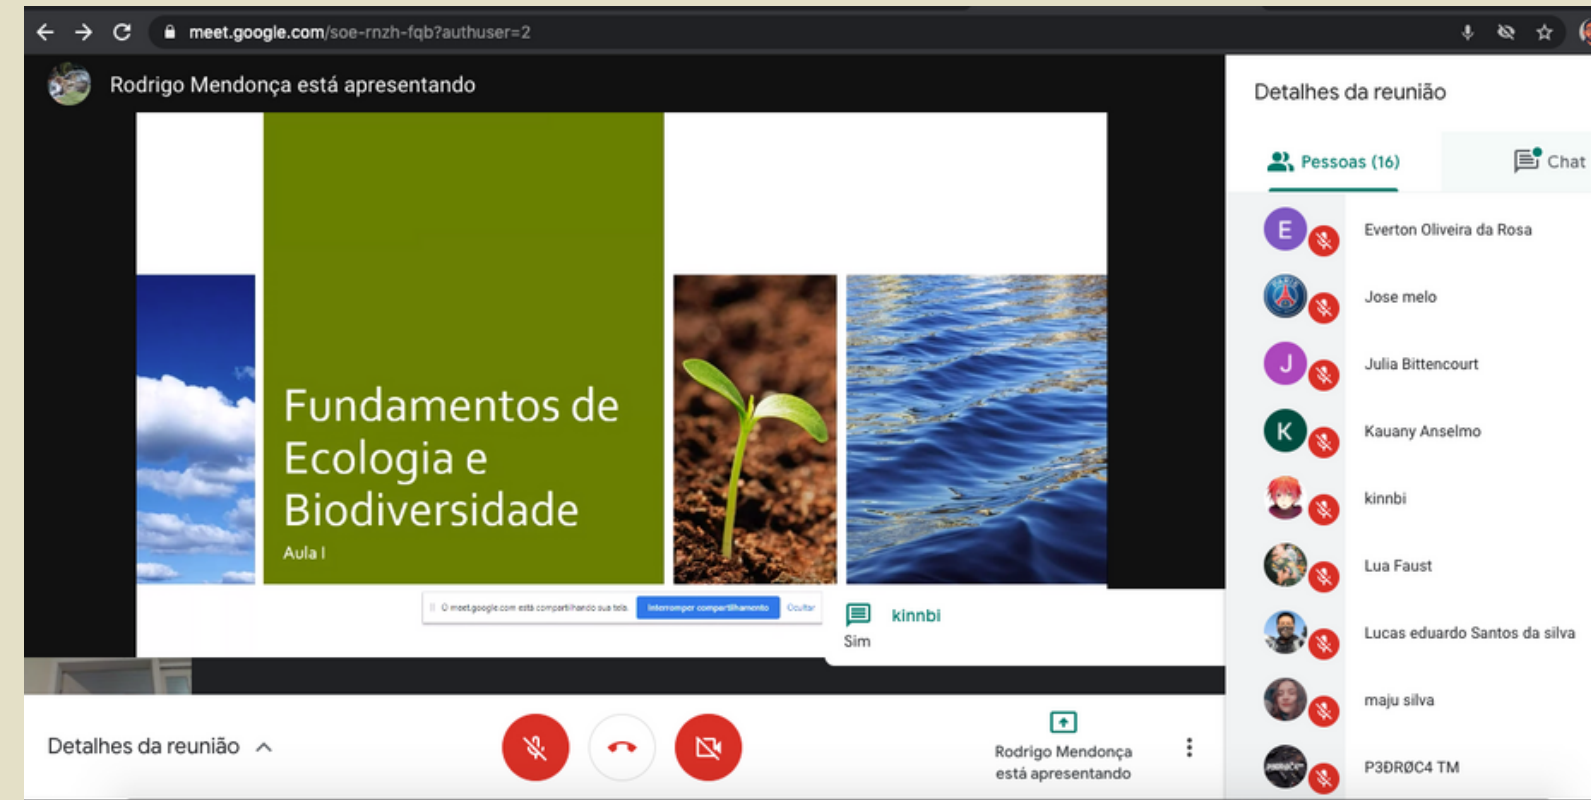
meet.google.com/soe-rnzh-fqb?authuser=2

Rodrigo Mendonça está apresentando

Fundamentos de Ecologia e Biodiversidade

Aula I

O meet.google.com está compartilhando sua tela. Interromper compartilhamento Ocultar

kinnbi
Sim

Detalhes da reunião

Pessoas (16)
Chat

E Everton Oliveira da Rosa
Jose melo
J Julia Bittencourt
K Kauany Anselmo
kinnbi
Lua Faust
Lucas eduardo Santos da silva
maju silva
P3ÐRØC4 TM

Detalhes da reunião

Rodrigo Mendonça está apresentando